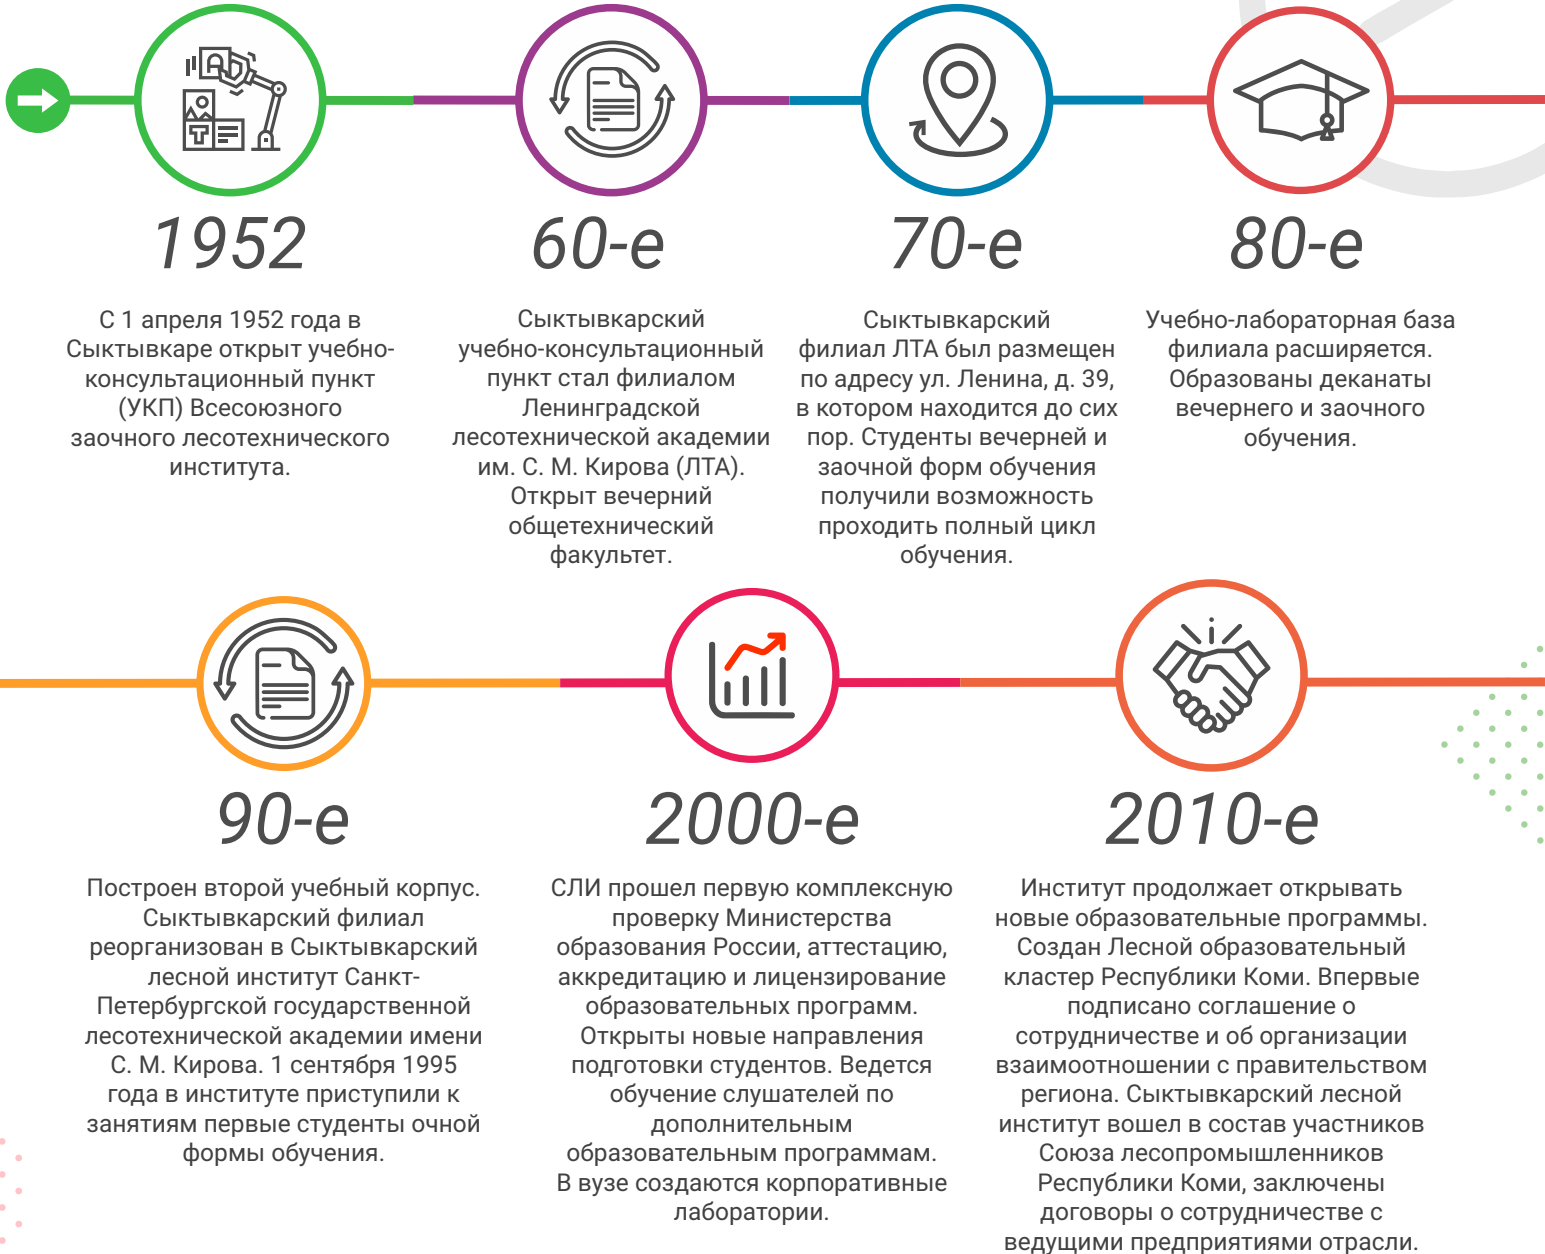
1952

С 1 апреля 1952 года в Сыктывкаре открыт учебно-консультационный пункт (УКП) Всесоюзного заочного лесотехнического института.

60-е

Сыктывкарский учебно-консультационный пункт стал филиалом Ленинградской лесотехнической академии им. С. М. Кирова (ЛТА). Открыт вечерний общетехнический факультет.

70-е

Сыктывкарский филиал ЛТА был размещен по адресу ул. Ленина, д. 39, в котором находится до сих пор. Студенты вечерней и заочной форм обучения получили возможность проходить полный цикл обучения.

80-е

Учебно-лабораторная база филиала расширяется. Образованы деканаты вечернего и заочного обучения.

90-е

Построен второй учебный корпус. Сыктывкарский филиал реорганизован в Сыктывкарский лесной институт Санкт-Петербургской государственной лесотехнической академии имени С. М. Кирова. 1 сентября 1995 года в институте приступили к занятиям первые студенты очной формы обучения.

2000-е

СЛИ прошел первую комплексную проверку Министерства образования России, аттестацию, аккредитацию и лицензирование образовательных программ. Открыты новые направления подготовки студентов. Ведется обучение слушателей по дополнительным образовательным программам. В вузе создаются корпоративные лаборатории.

2010-е

Институт продолжает открывать новые образовательные программы. Создан Лесной образовательный кластер Республики Коми. Впервые подписано соглашение о сотрудничестве и об организации взаимоотношении с правительством региона. Сыктывкарский лесной институт вошел в состав участников Союза лесопромышленников Республики Коми, заключены договоры о сотрудничестве с ведущими предприятиями отрасли.